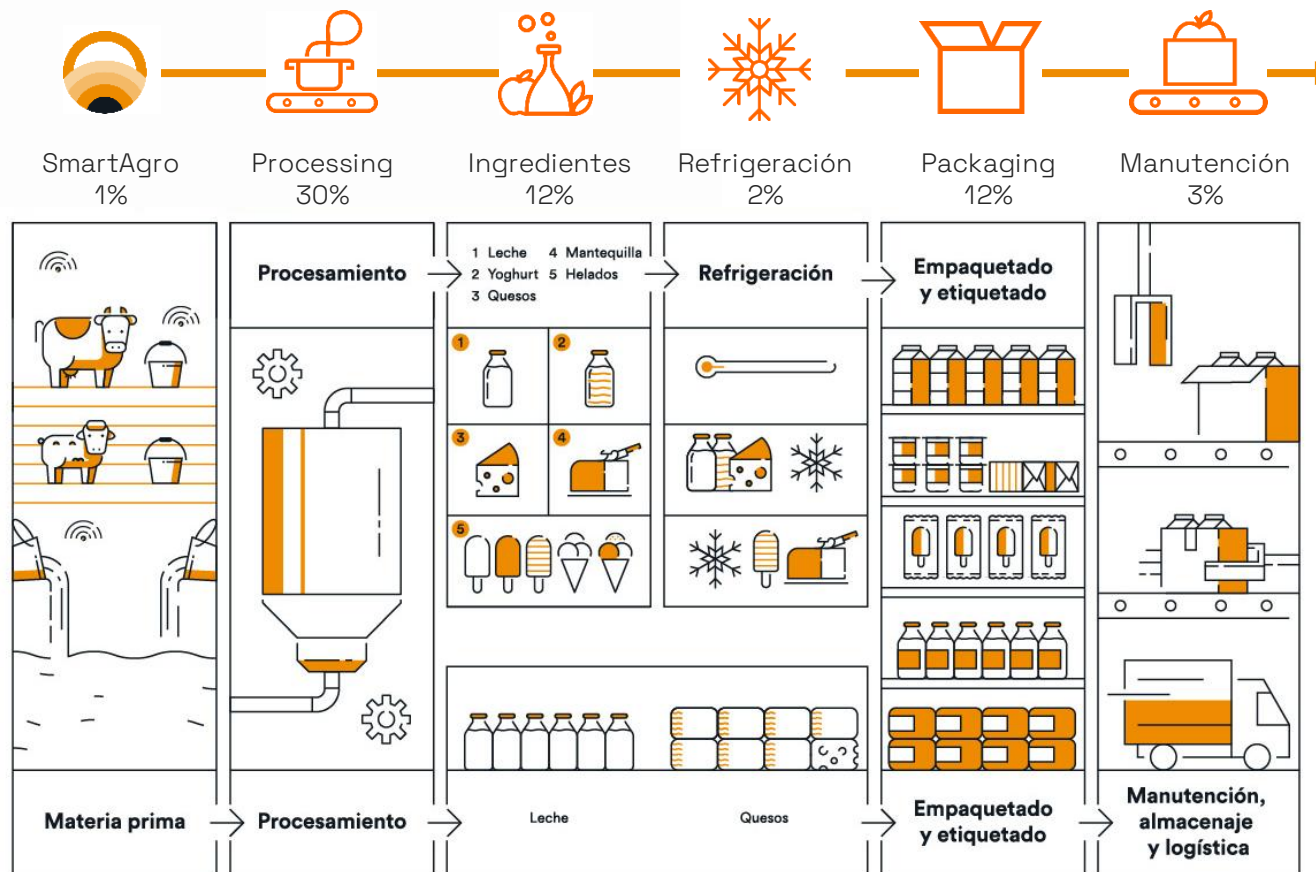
SmartAgro
1%

Processing
30%

Ingredientes
12%

Refrigeración
2%

Packaging
12%

Manutención
3%

Procesamiento

1 Leche
2 Yoghurt
3 Quesos
4 Mantequilla
5 Helados

Refrigeración

Empaquetado y etiquetado

1
2
3
4
5

Materia prima

Procesamiento

Leche

Quesos

Empaquetado y etiquetado

Manutención, almacenaje y logística